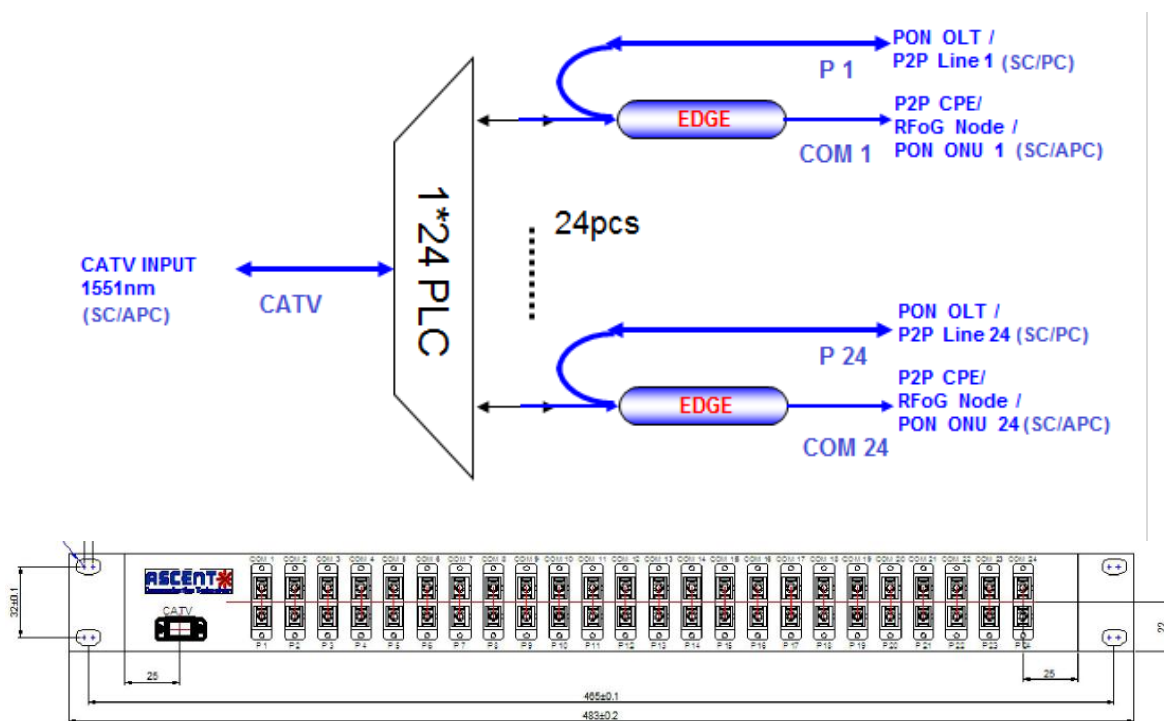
PON OLT / P2P Line 1 (SC/PC)

P 1

EDGE

P2P CPE/ RFoG Node / PON ONU 1 (SC/APC)

COM 1

1*24 PLC

24pcs

CATV INPUT 1551nm (SC/APC)

CATV

PON OLT / P2P Line 24 (SC/PC)

P 24

EDGE

P2P CPE/ RFoG Node / PON ONU 24 (SC/APC)

COM 24

ASCENT

CATV

COM 1 COM 2 COM 3 COM 4 COM 5 COM 6 COM 7 COM 8 COM 9 COM 10 COM 11 COM 12 COM 13 COM 14 COM 15 COM 16 COM 17 COM 18 COM 19 COM 20 COM 21 COM 22 COM 23 COM 24

P1 P2 P3 P4 P5 P6 P7 P8 P9 P10 P11 P12 P13 P14 P15 P16 P17 P18 P19 P20 P21 P22 P23 P24

32±0.1

25

25

465±0.1

483±0.2